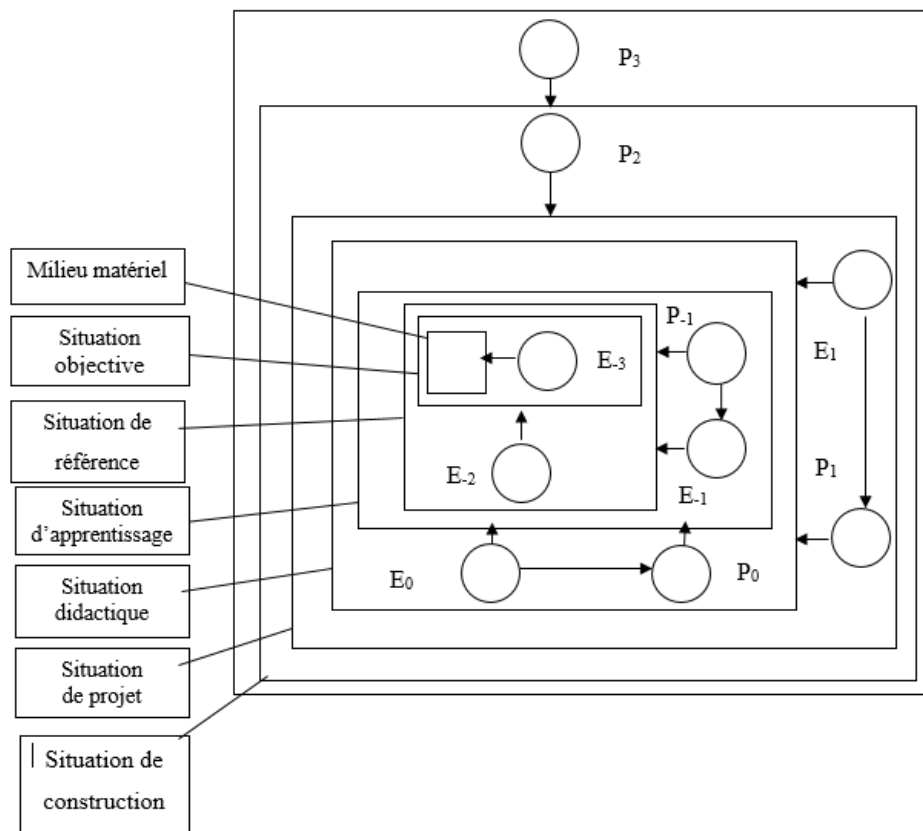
$P_3$

$P_2$

Milieu matériel

Situation objective

Situation de référence

Situation d'apprentissage

Situation didactique

Situation de projet

Situation de construction

$P_{-1}$

$E_{-3}$

$E_1$

$E_{-2}$

$E_{-1}$

$P_1$

$E_0$

$P_0$